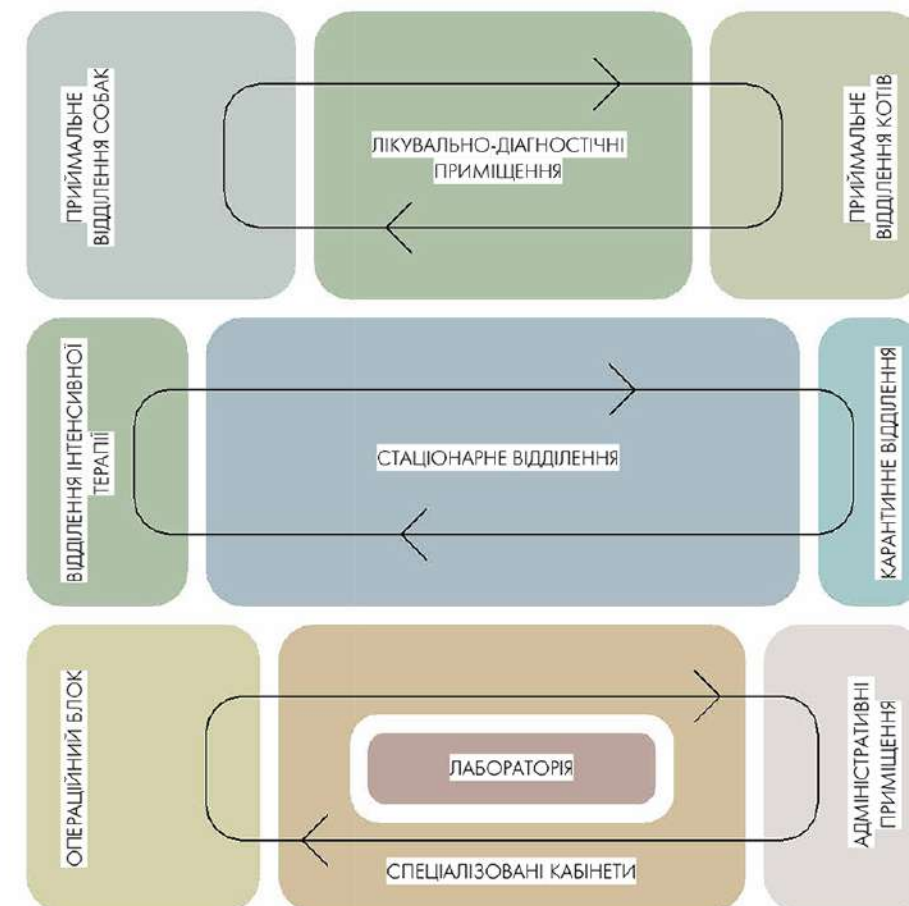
ПРИЙМАЛЬНЕ ВІДДІЛЕННЯ СОБАК

ЛІКУВАЛЬНО-ДІАГНОСТИЧНІ ПРИМІЩЕННЯ

ПРИЙМАЛЬНЕ ВІДДІЛЕННЯ КОТІВ

ВІДДІЛЕННЯ ІНТЕНСИВНОЇ ТЕРАПІЇ

СТАЦІОНАРНЕ ВІДДІЛЕННЯ

КАРАНТИННЕ ВІДДІЛЕННЯ

ОПЕРАЦІЙНИЙ БЛОК

ЛАБОРАТОРІЯ

СПЕЦІАЛІЗОВАНІ КАБІНЕТИ

АДМІНІСТРАТИВНІ ПРИМІЩЕННЯ